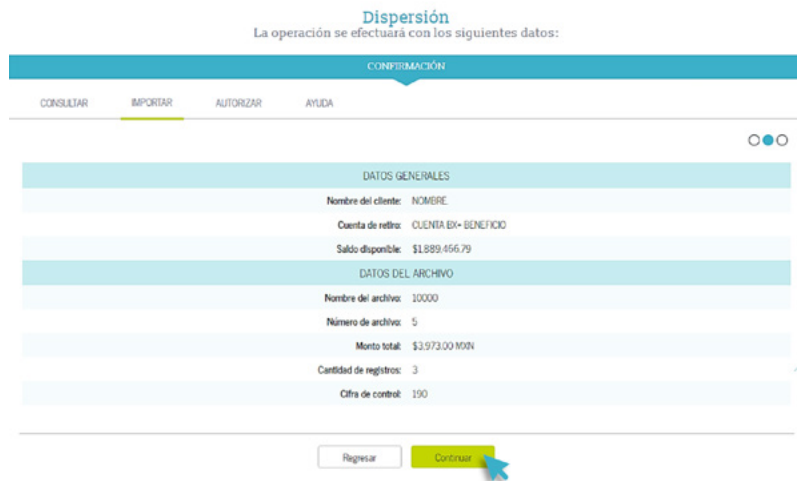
Dispersión
La operación se efectuará con los siguientes datos:

CONFIRMACIÓN

CONSULTAR IMPORTAR AUTORIZAR AYUDA

DATOS GENERALES

| | |
|---|---|
| Nombre del cliente: | NOMBRE |
| Cuenta de retiro: | CUENTA BX+ BENEFICIO |
| Saldo disponible: | $1,889,456.79 |

DATOS DEL ARCHIVO

| | |
|---|---|
| Nombre del archivo: | 10000 |
| Número de archivo: | 5 |
| Monto total: | $3,973.00 MXN |
| Cantidad de registros: | 3 |
| Cifra de control: | 190 |

Regresar Continuar